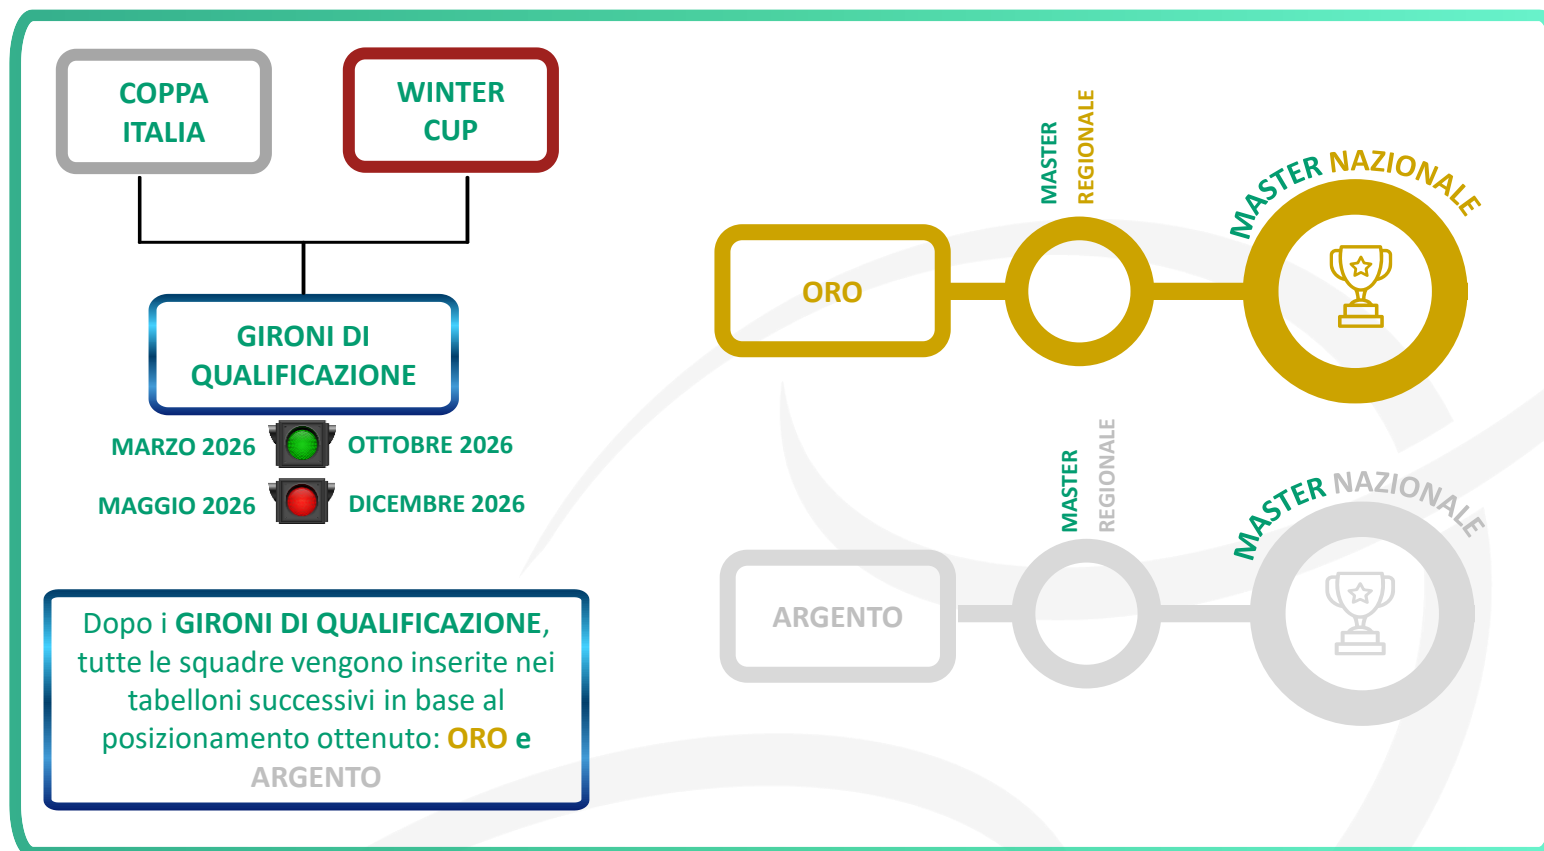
COPPA ITALIA

WINTER CUP

GIRONI DI QUALIFICAZIONE

MARZO 2026 OTTOBRE 2026

MAGGIO 2026 DICEMBRE 2026

Dopo i GIRONI DI QUALIFICAZIONE, tutte le squadre vengono inserite nei tabelloni successivi in base al posizionamento ottenuto: ORO e ARGENTO

MASTER REGIONALE

MASTER NAZIONALE

ORO

MASTER REGIONALE

MASTER NAZIONALE

ARGENTO